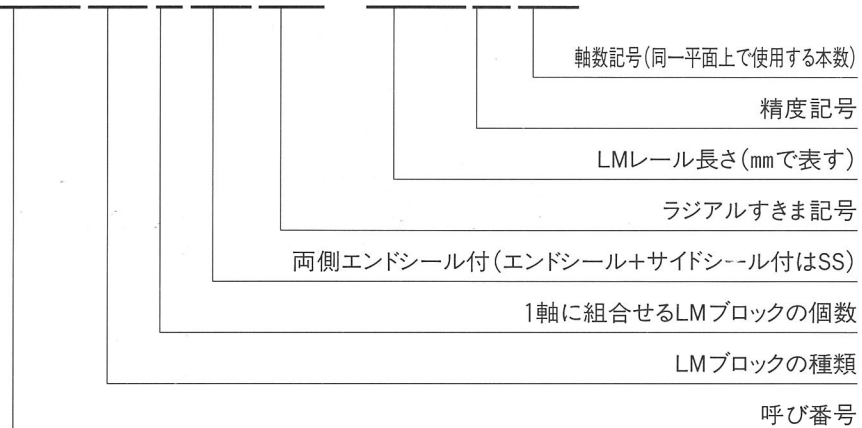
軸数記号(同一平面上で使用する本数)

精度記号

LMレール長さ(mmで表す)

ラジアルすきま記号

両側エンドシール付(エンドシール+サイドシール付はSS)

1軸に組合せるLMブロックの個数

LMブロックの種類

呼び番号